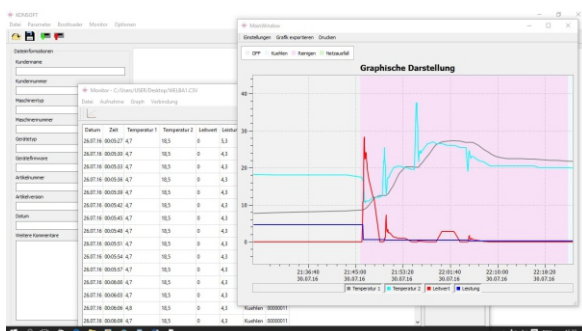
ECR2DIT
Datei Parameter Bootloader Monitor Optionen

Dateiinformationen
Kundenname
Kundennummer
Maschinentyp
Maschinennummer
Gerätetyp
Gerätefirmware
Artikelnummer
Artikelversion
Datum
Weitere Kommentare

Monitor - C:/Users/USER/Desktop/WILMA1.CSV
Datei Aufnahme Graph Verbindung

| Datum | Zeit | Temperatur 1 | Temperatur 2 | Leitwert | Leistung |
|---|---|---|---|---|---|
| 26.07.16 | 00:05:27 | 4,7 | 18,5 | 0 | 4,3 |
| 26.07.16 | 00:05:30 | 4,7 | 18,5 | 0 | 4,3 |
| 26.07.16 | 00:05:33 | 4,7 | 18,5 | 0 | 4,3 |
| 26.07.16 | 00:05:36 | 4,7 | 18,5 | 0 | 4,3 |
| 26.07.16 | 00:05:39 | 4,7 | 18,5 | 0 | 4,3 |
| 26.07.16 | 00:05:42 | 4,7 | 18,5 | 0 | 4,3 |
| 26.07.16 | 00:05:45 | 4,7 | 18,5 | 0 | 4,3 |
| 26.07.16 | 00:05:48 | 4,7 | 18,5 | 0 | 4,3 |
| 26.07.16 | 00:05:51 | 4,7 | 18,5 | 0 | 4,3 |
| 26.07.16 | 00:05:54 | 4,7 | 18,5 | 0 | 4,3 |
| 26.07.16 | 00:05:57 | 4,7 | 18,5 | 0 | 4,3 |
| 26.07.16 | 00:06:00 | 4,7 | 18,5 | 0 | 4,3 |
| 26.07.16 | 00:06:03 | 4,7 | 18,5 | 0 | 4,3 |
| 26.07.16 | 00:06:06 | 4,8 | 18,5 | 0 | 4,3 |
| 26.07.16 | 00:06:09 | 4,7 | 18,5 | 0 | 4,3 |

Kuehlen : 0000011
Kuehlen : 0000011

MainWindow
Einstellungen Grafik exportieren Drucken
OFF Kuehlen Reinigen Netzausfall

Graphische Darstellung
40
30
20
10
0
21:36:40 30.07.16
21:45:00 30.07.16
21:53:20 30.07.16
22:01:40 30.07.16
22:10:00 30.07.16
22:18:20 30.07.16
Temperatur 1 Temperatur 2 Leitwert Leistung